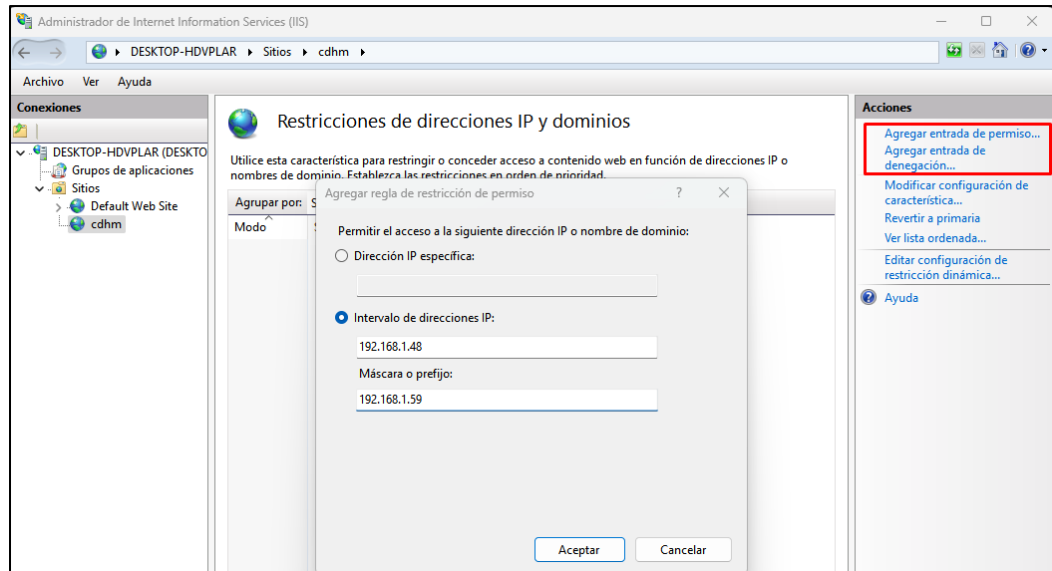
Administrador de Internet Information Services (IIS)

DESKTOP-HDVPLAR ▸ Sitios ▸ cdhm ▸

Archivo Ver Ayuda

Conexiones

DESKTOP-HDVPLAR (DESKTO
Grupos de aplicaciones
Sitios
Default Web Site
cdhm

Restricciones de direcciones IP y dominios

Utilice esta característica para restringir o conceder acceso a contenido web en función de direcciones IP o nombres de dominio. Establezca las restricciones en orden de prioridad.

Agrupar por: S

Modo

Agregar regla de restricción de permiso

?

Permitir el acceso a la siguiente dirección IP o nombre de dominio:

Dirección IP específica:

Intervalo de direcciones IP:

192.168.1.48

Máscara o prefijo:

192.168.1.59

Aceptar

Cancelar

Acciones

Agregar entrada de permiso...
Agregar entrada de denegación...
Modificar configuración de característica...
Revertir a primaria
Ver lista ordenada...
Editar configuración de restricción dinámica...
Ayuda